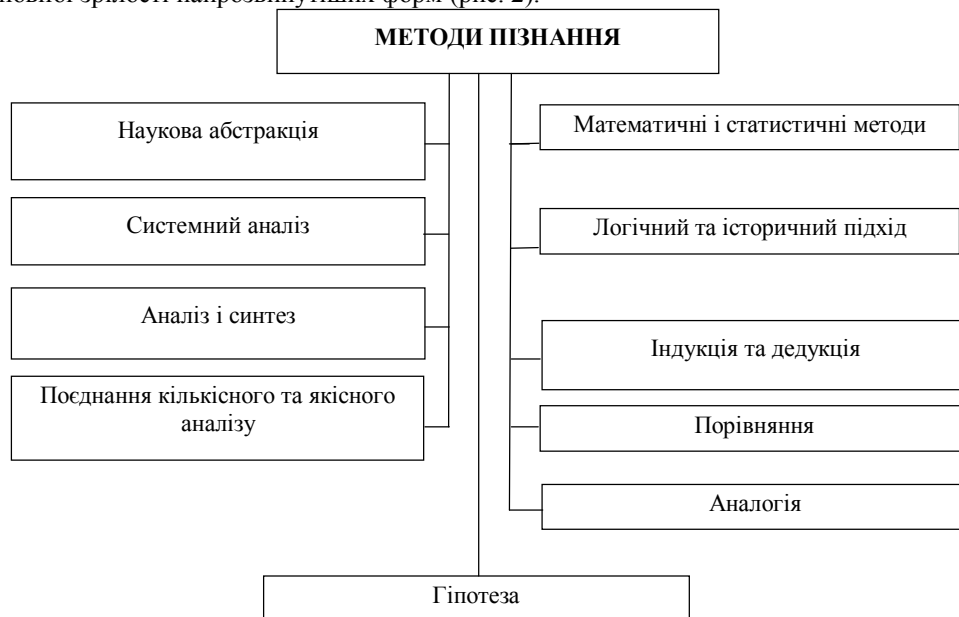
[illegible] найрозвинутіших форм (рис. 2).

МЕТОДИ ПІЗНАННЯ

Наукова абстракція

Системний аналіз

Аналіз і синтез

Поєднання кількісного та якісного аналізу

Математичні і статистичні методи

Логічний та історичний підхід

Індукція та дедукція

Порівняння

Аналогія

Гіпотеза